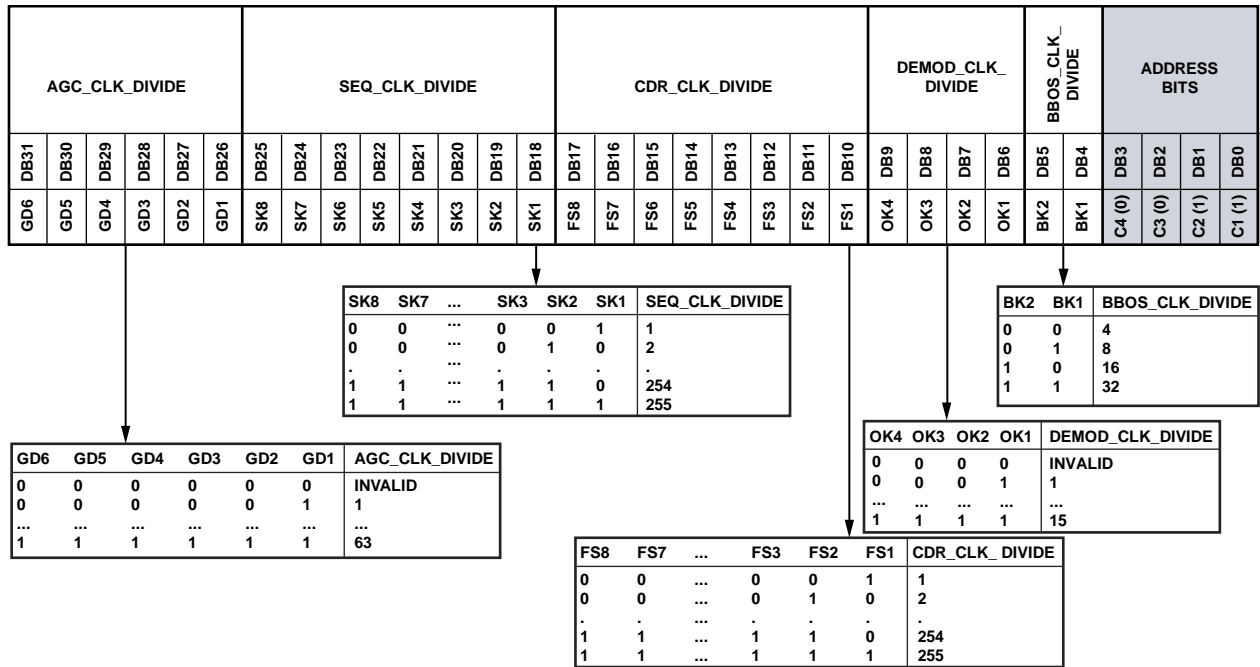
| AGC_CLK_DIVIDE | | | | | | SEQ_CLK_DIVIDE | | | | | | | | CDR_CLK_DIVIDE | | | | | | | | DEMOD_CLK_ DIVIDE | | | | BBOS_CLK_ DIVIDE | | ADDRESS BITS | | | |
|---|---|---|---|---|---|---|---|---|---|---|---|---|---|---|---|---|---|---|---|---|---|---|---|---|---|---|---|---|---|---|---|
| DB31 | DB30 | DB29 | DB28 | DB27 | DB26 | DB25 | DB24 | DB23 | DB22 | DB21 | DB20 | DB19 | DB18 | DB17 | DB16 | DB15 | DB14 | DB13 | DB12 | DB11 | DB10 | DB9 | DB8 | DB7 | DB6 | DB5 | DB4 | DB3 | DB2 | DB1 | DB0 |
| GD6 | GD5 | GD4 | GD3 | GD2 | GD1 | SK8 | SK7 | SK6 | SK5 | SK4 | SK3 | SK2 | SK1 | FS8 | FS7 | FS6 | FS5 | FS4 | FS3 | FS2 | FS1 | OK4 | OK3 | OK2 | OK1 | BK2 | BK1 | C4 (0) | C3 (0) | C2 (1) | C1 (1) |

| SK8 | SK7 | ... | SK3 | SK2 | SK1 | SEQ_CLK_DIVIDE |
|---|---|---|---|---|---|---|
| 0 | 0 | ... | 0 | 0 | 1 | 1 |
| 0 | 0 | ... | 0 | 1 | 0 | 2 |
| . | . | ... | . | . | . | . |
| 1 | 1 | ... | 1 | 1 | 0 | 254 |
| 1 | 1 | ... | 1 | 1 | 1 | 255 |

| BK2 | BK1 | BBOS_CLK_DIVIDE |
|---|---|---|
| 0 | 0 | 4 |
| 0 | 1 | 8 |
| 1 | 0 | 16 |
| 1 | 1 | 32 |

| OK4 | OK3 | OK2 | OK1 | DEMOD_CLK_DIVIDE |
|---|---|---|---|---|
| 0 | 0 | 0 | 0 | INVALID |
| 0 | 0 | 0 | 1 | 1 |
| ... | ... | ... | ... | ... |
| 1 | 1 | 1 | 1 | 15 |

| GD6 | GD5 | GD4 | GD3 | GD2 | GD1 | AGC_CLK_DIVIDE |
|---|---|---|---|---|---|---|
| 0 | 0 | 0 | 0 | 0 | 0 | INVALID |
| 0 | 0 | 0 | 0 | 0 | 1 | 1 |
| ... | ... | ... | ... | ... | ... | ... |
| 1 | 1 | 1 | 1 | 1 | 1 | 63 |

| FS8 | FS7 | ... | FS3 | FS2 | FS1 | CDR_CLK_ DIVIDE |
|---|---|---|---|---|---|---|
| 0 | 0 | ... | 0 | 0 | 1 | 1 |
| 0 | 0 | ... | 0 | 1 | 0 | 2 |
| . | . | ... | . | . | . | . |
| 1 | 1 | ... | 1 | 1 | 0 | 254 |
| 1 | 1 | ... | 1 | 1 | 1 | 255 |